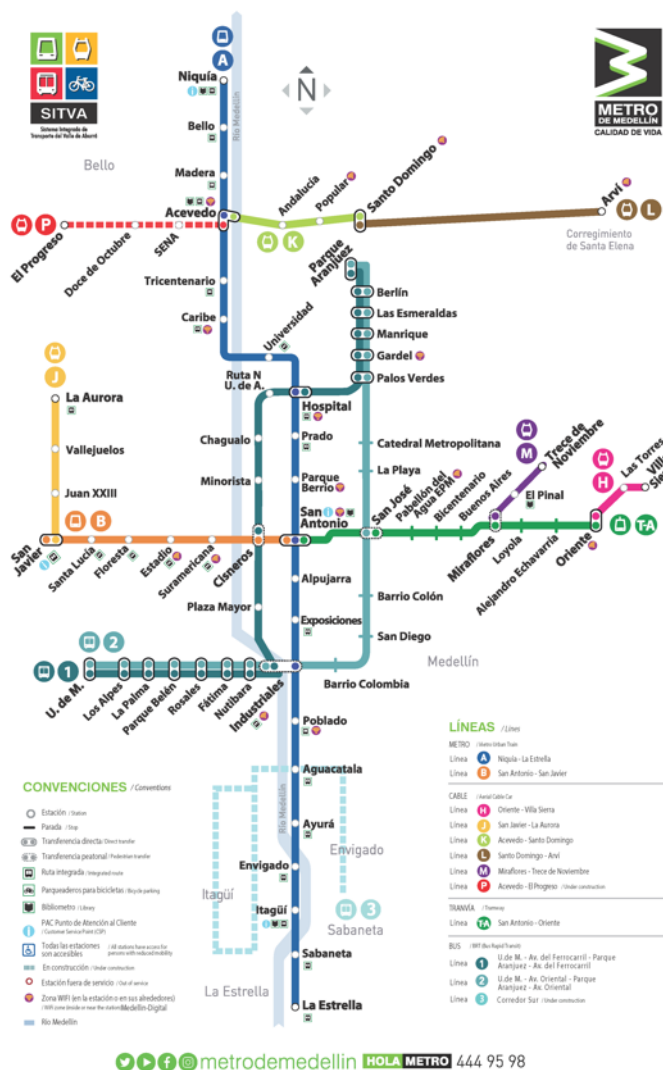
SITVA
Sistema Integrado de Transporte del Valle de Aburrá

METRO DE MEDELLÍN
CALIDAD DE VIDA

N

A
Niquía
Bello
Madera
Acevedo
Tricentenario
Caribe
Universidad
Hospital
Prado
Parque Berrío
San Antonio
Alpujarra
Exposiciones
Industriales
Poblado
Aguacatala
Ayurá
Envigado
Itagüí
Sabaneta
La Estrella

Bello
Río Medellín

P
El Progreso
Doce de Octubre
SENA

K
Andalucía
Popular
Santo Domingo

L
Arví
Corregimiento de Santa Elena

Parque Aranjuez
Berlín
Las Esmeraldas
Manrique
Gardel
Palos Verdes
Catedral Metropolitana
La Playa
San José
Pabellón del Agua EPM
Bicentenario
Buenos Aires
Barrio Colón
San Diego
Barrio Colombia

M
Trece de Noviembre
Miraflores
Loyola
Alejandro Echavarría
El Pinal
Oriente

H
Las Torres
Villa Sierra

TA

J
La Aurora
Vallejuelos
Juan XXIII

B
San Javier
Santa Lucía
Floresta
Estadio
Suramericana
Cisneros

Ruta N
U. de A.
Chagualo
Minorista
Plaza Mayor

2
1
U. de M.
Los Alpes
La Palma
Parque Belén
Rosales
Fátima
Nutibara

Medellín
Envigado
Itagüí
3
Sabaneta
La Estrella

CONVENCIONES / Conventions
Estación / Station
Parada / Stop
Transferencia directa / Direct transfer
Transferencia peatonal / Pedestrian transfer
Ruta integrada / Integrated route
Parqueaderos para bicicletas / Bicycle parking
Bibliometro / Library
PAC Punto de Atención al Cliente / Customer Service Point (CSP)
Todas las estaciones son accesibles / All stations have access for persons with reduced mobility
En construcción / Under construction
Estación fuera de servicio / Out of service
Zona WIFI (en la estación o en sus alrededores) / WiFi zone (inside or near the station) Medellín-Digital
Río Medellín

LÍNEAS / Lines
METRO / Metro Urban Train
Línea A Niquía - La Estrella
Línea B San Antonio - San Javier
CABLE / Aerial Cable Car
Línea H Oriente - Villa Sierra
Línea J San Javier - La Aurora
Línea K Acevedo - Santo Domingo
Línea L Santo Domingo - Arví
Línea M Miraflores - Trece de Noviembre
Línea P Acevedo - El Progreso / Under construction
TRANVÍA / Tramway
Línea TA San Antonio - Oriente
BUS / BRT (Bus Rapid Transit)
Línea 1 U.de M. - Av. del Ferrocarril - Parque Aranjuez - Av. del Ferrocarril
Línea 2 U.de M. - Av. Oriental - Parque Aranjuez - Av. Oriental
Línea 3 Corredor Sur / Under construction

metrodemedellin HOLA METRO 444 95 98